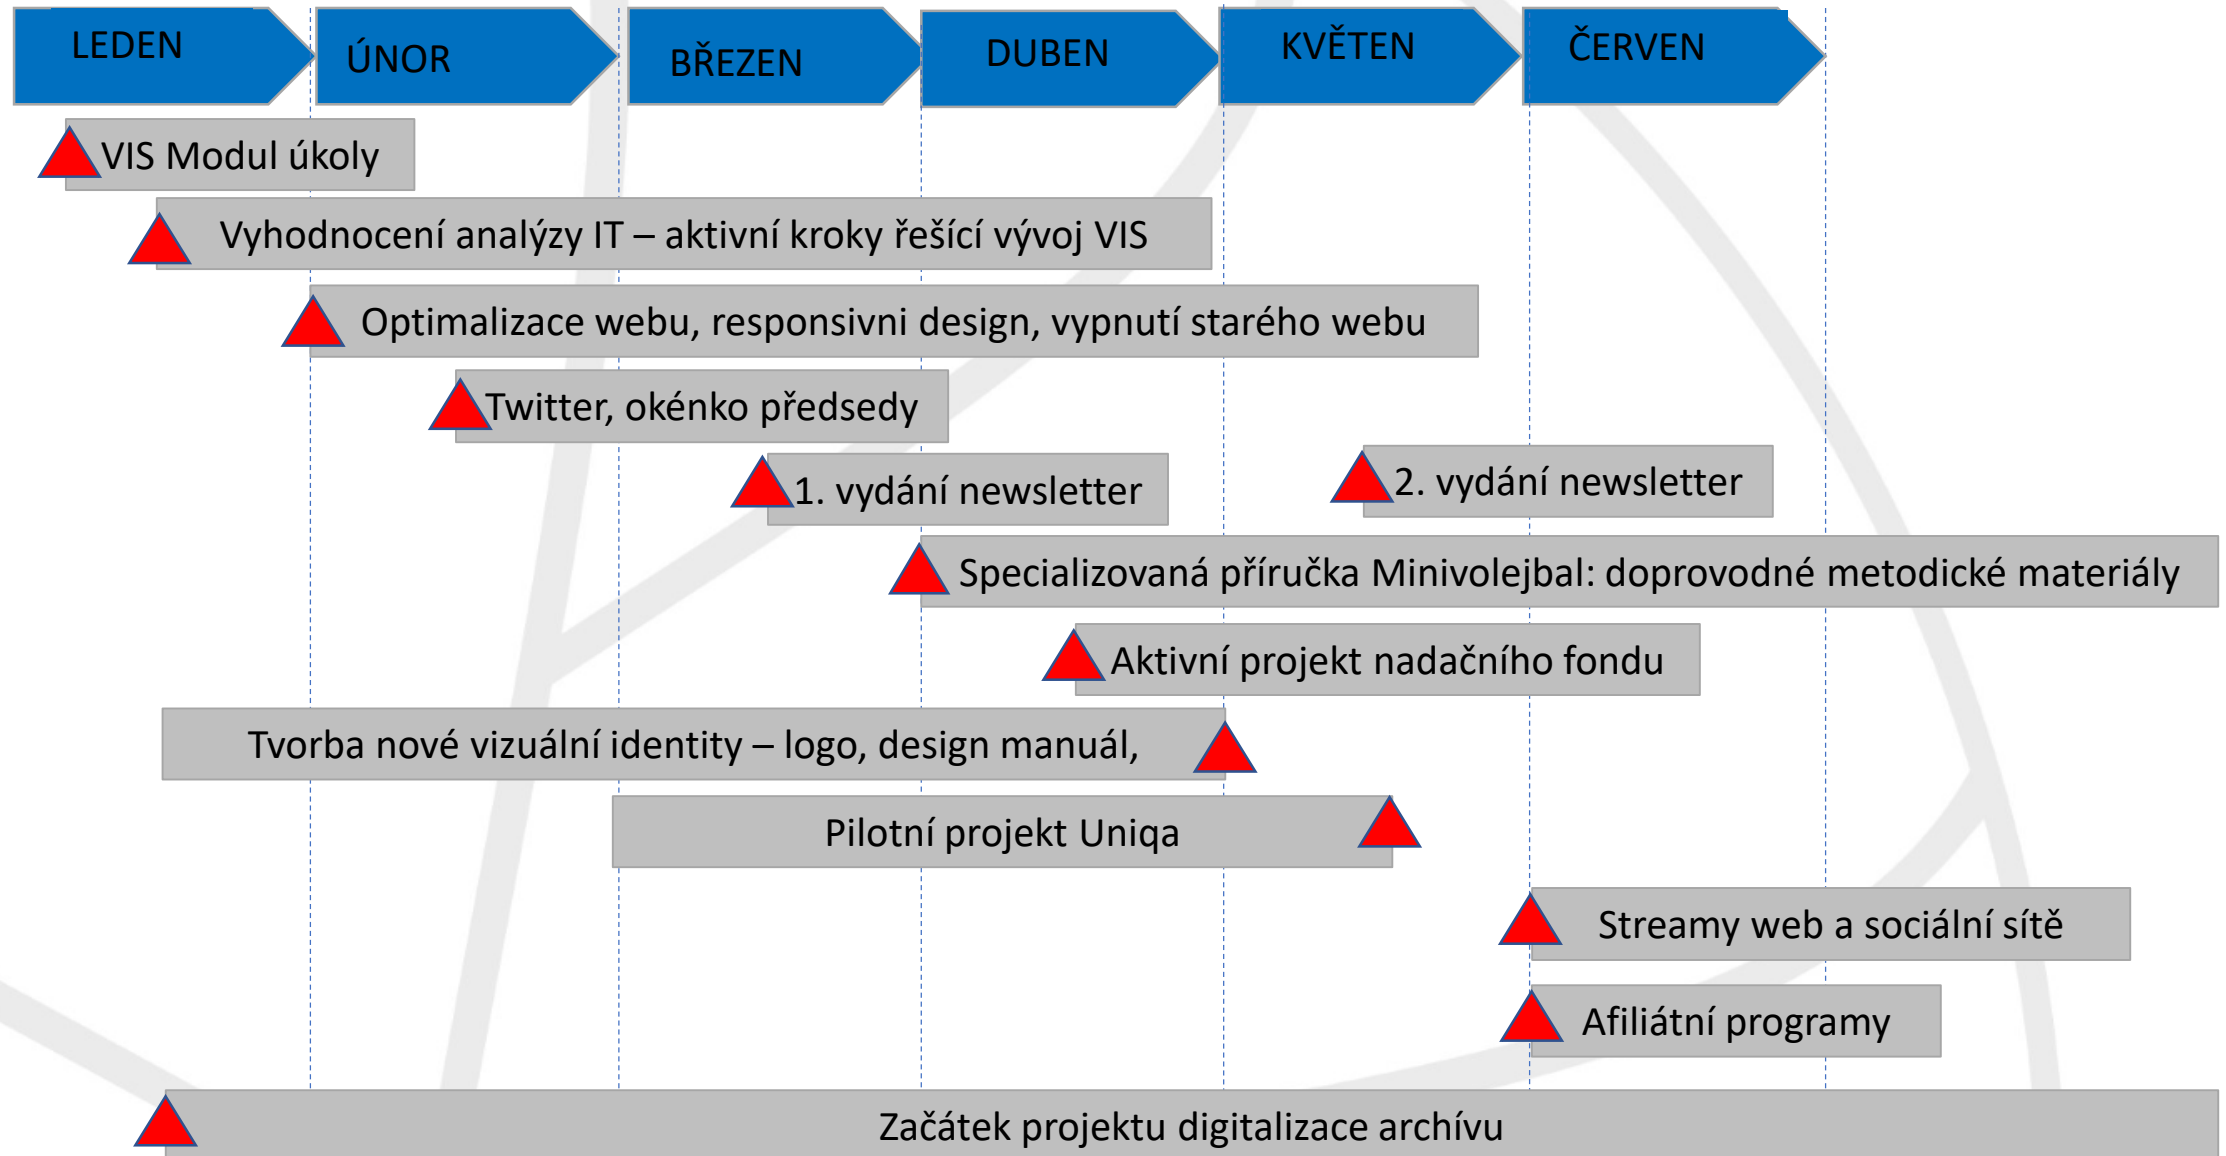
LEDEN
ÚNOR
BŘEZEN
DUBEN
KVĚTEN
ČERVEN

VIS Modul úkoly

Vyhodnocení analýzy IT – aktivní kroky řešící vývoj VIS

Optimalizace webu, responsivni design, vypnutí starého webu

Twitter, okénko předsedy

1. vydání newsletter

2. vydání newsletter

Specializovaná příručka Minivolejbal: doprovodné metodické materiály

Aktivní projekt nadačního fondu

Tvorba nové vizuální identity – logo, design manuál,

Pilotní projekt Uniqa

Streamy web a sociální sítě

Afiliátní programy

Začátek projektu digitalizace archívu